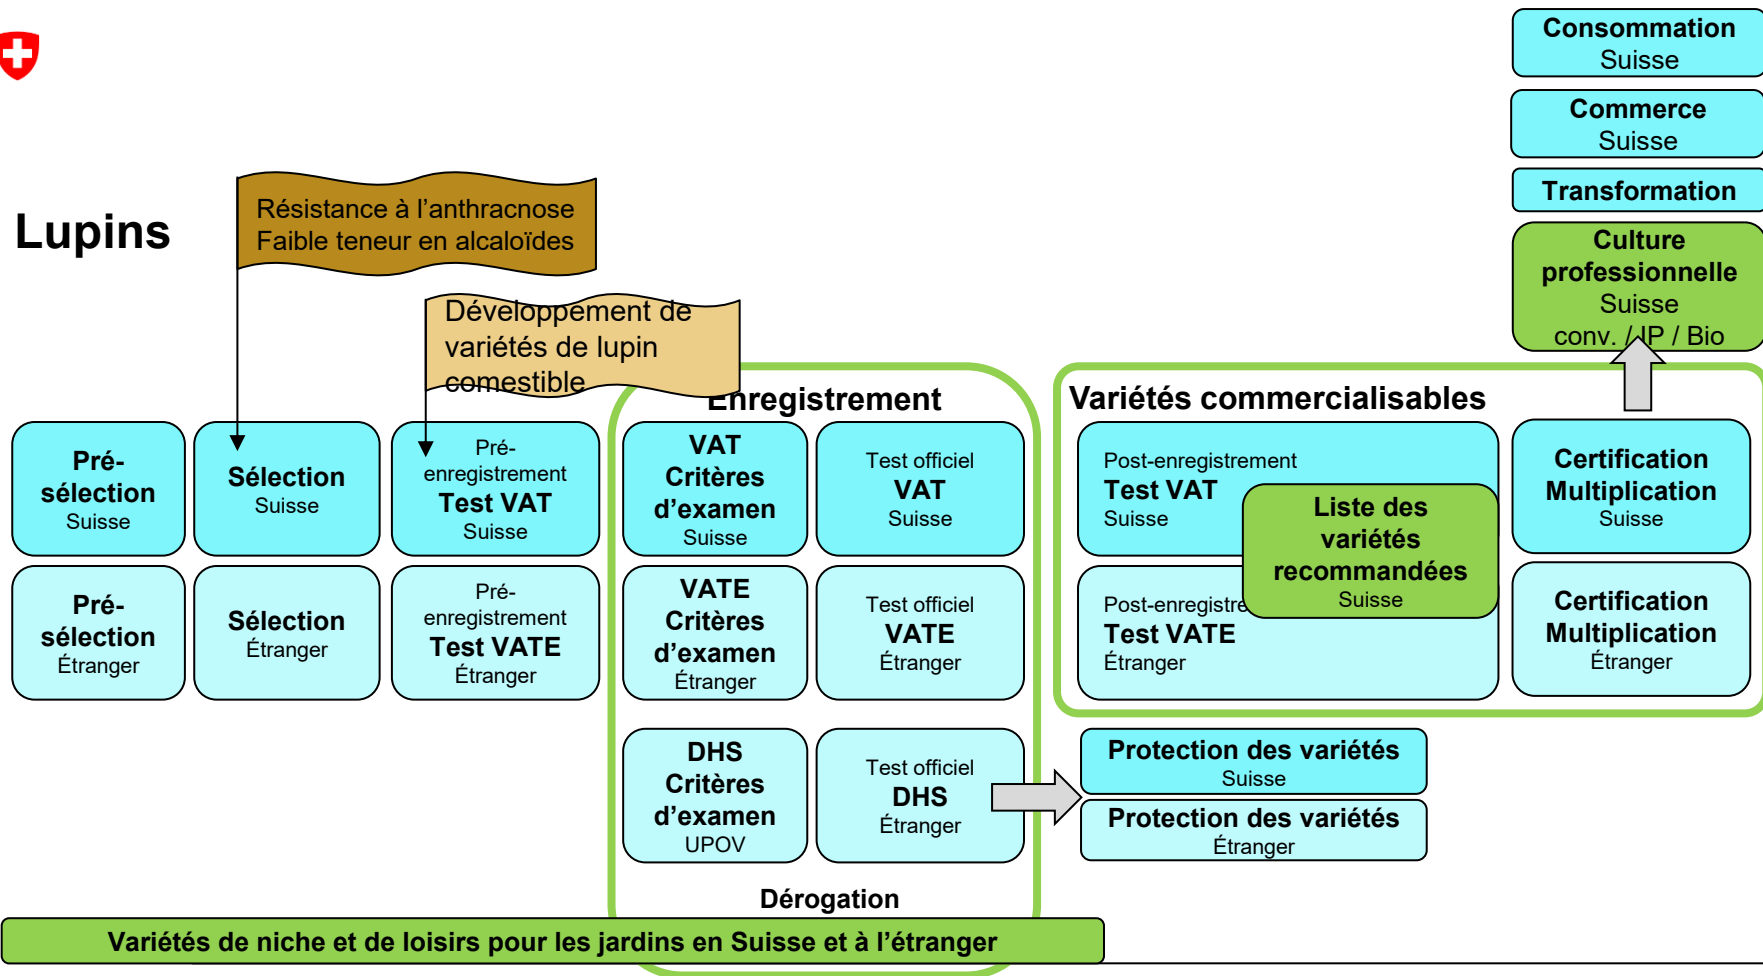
Consommation
Suisse

Commerce
Suisse

Transformation

Culture professionnelle
Suisse
conv. / IP / Bio

Lupins

Résistance à l'anthracnose
Faible teneur en alcaloïdes

Développement de variétés de lupin comestible

Enregistrement

Variétés commercialisables

Pré-sélection
Suisse

Sélection
Suisse

Pré-enregistrement
Test VAT
Suisse

VAT
Critères d'examen
Suisse

Test officiel
VAT
Suisse

Post-enregistrement
Test VAT
Suisse

Liste des variétés recommandées
Suisse

Certification Multiplication
Suisse

Pré-sélection
Étranger

Sélection
Étranger

Pré-enregistrement
Test VATE
Étranger

VATE
Critères d'examen
Étranger

Test officiel
VATE
Étranger

Post-enregistre
Test VATE
Étranger

Certification Multiplication
Étranger

DHS
Critères d'examen
UPOV

Test officiel
DHS
Étranger

Protection des variétés
Suisse

Protection des variétés
Étranger

Dérogation

Variétés de niche et de loisirs pour les jardins en Suisse et à l'étranger